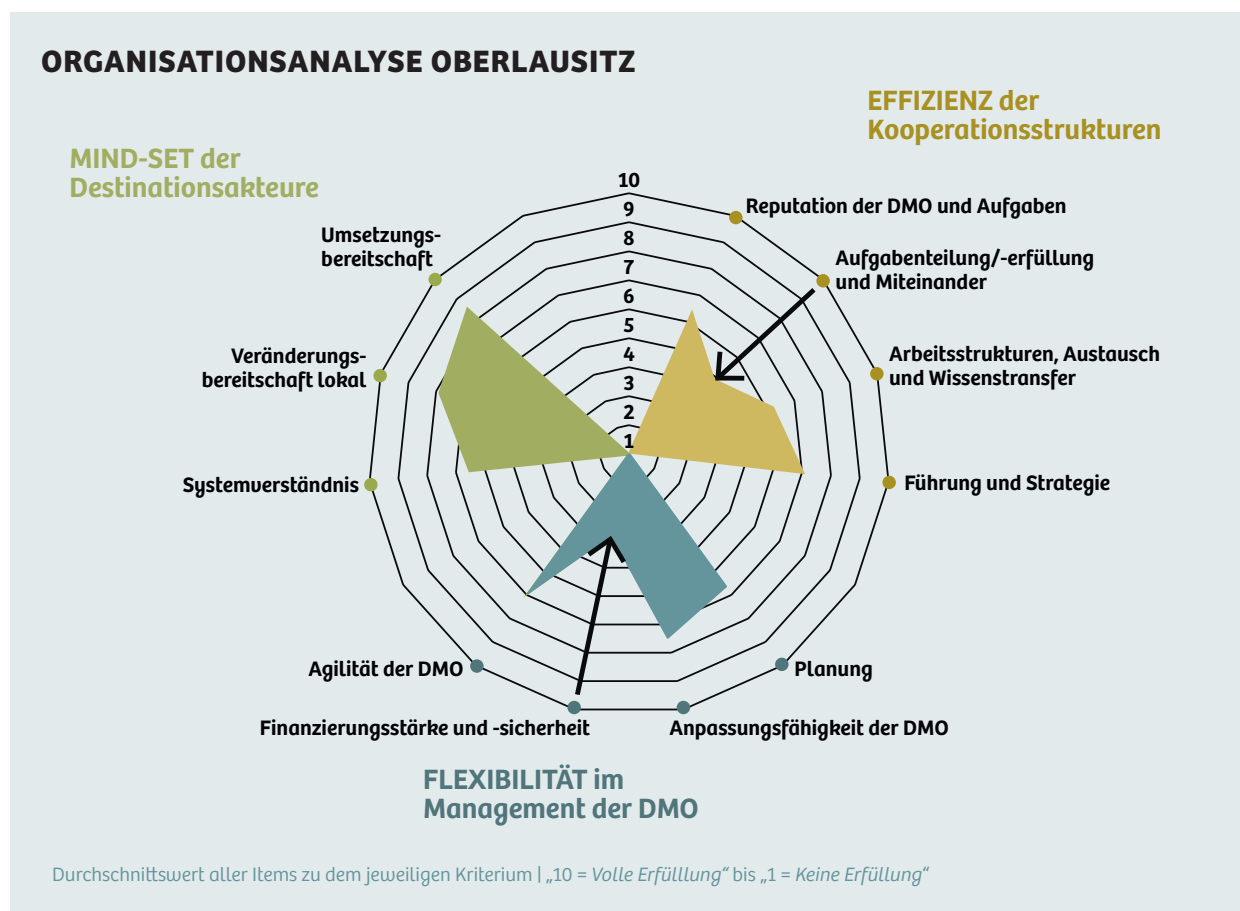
ORGANISATIONSANALYSE OBERLAUSITZ

EFFIZIENZ der Kooperationsstrukturen

MIND-SET der Destinationsakteure

10
9
8
7
6
5
4
3
2
1

Reputation der DMO und Aufgaben

Aufgabenteilung/-erfüllung und Miteinander

Arbeitsstrukturen, Austausch und Wissenstransfer

Führung und Strategie

Umsetzungsbereitschaft

Veränderungsbereitschaft lokal

Systemverständnis

Agilität der DMO

Planung

Finanzierungsstärke und -sicherheit

Anpassungsfähigkeit der DMO

FLEXIBILITÄT im Management der DMO

Durchschnittswert aller Items zu dem jeweiligen Kriterium | „10 = Volle Erfülllung“ bis „1 = Keine Erfüllung“